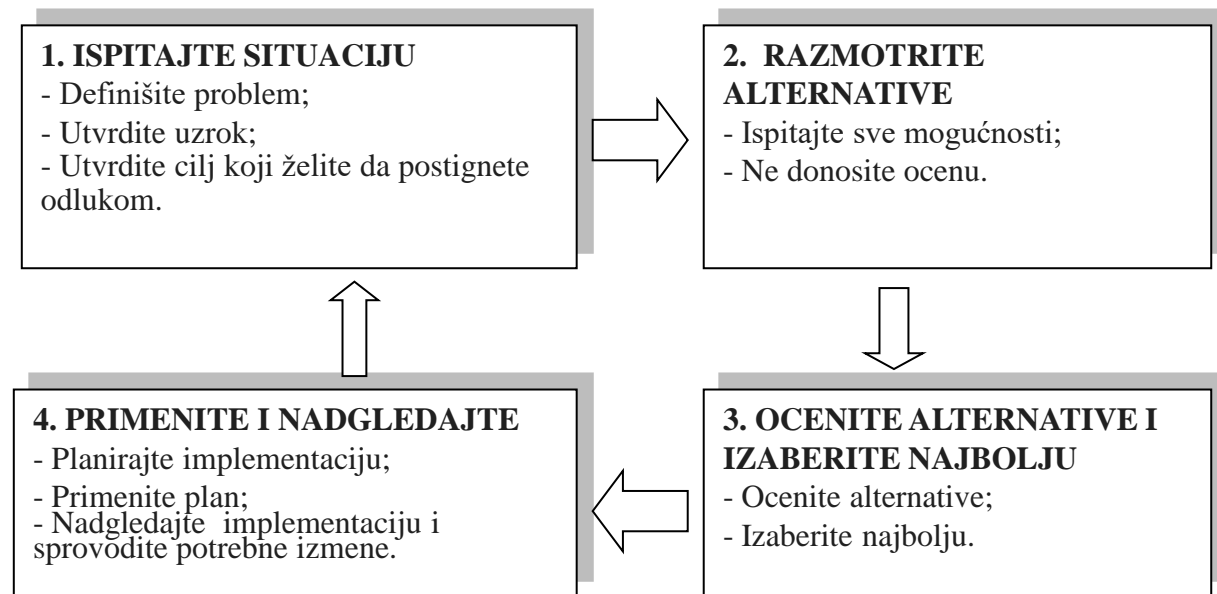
1. ISPITAJTE SITUACIJU
- Definišite problem;
- Utvrdite uzrok;
- Utvrdite cilj koji želite da postignete odlukom.

2. RAZMOTRITE ALTERNATIVE
- Ispitajte sve mogućnosti;
- Ne donosite ocenu.

3. OCENITE ALTERNATIVE I IZABERITE NAJBOLJU
- Ocenite alternative;
- Izaberite najbolju.

4. PRIMENITE I NADGLEDAJTE
- Planirajte implementaciju;
- Primenite plan;
- Nadgledajte implementaciju i sprovodite potrebne izmene.